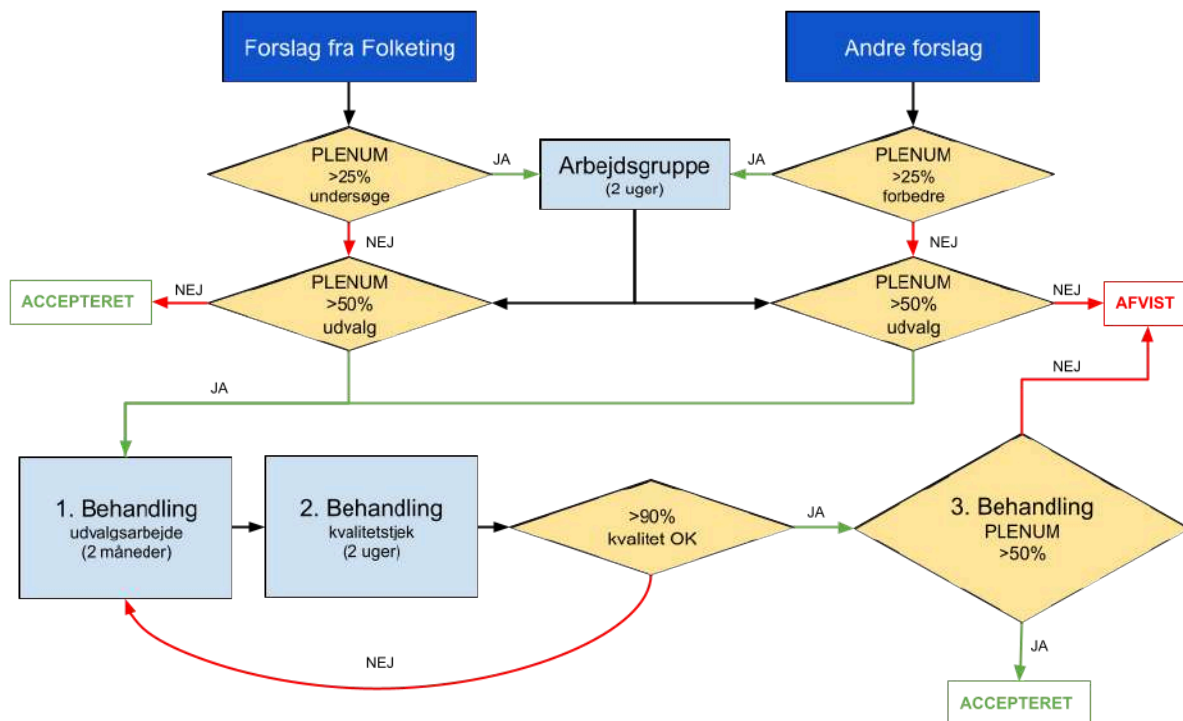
Forslag fra Folketing

Andre forslag

PLENUM
>25%
undersøge

JA

Arbejdsgruppe
(2 uger)

JA

PLENUM
>25%
forbedre

NEJ

NEJ

ACCEPTERET

NEJ

PLENUM
>50%
udvalg

PLENUM
>50%
udvalg

NEJ

AFVIST

NEJ

JA

1. Behandling
udvalgsarbejde
(2 måneder)

2. Behandling
kvalitetstjek
(2 uger)

>90%
kvalitet OK

JA

3. Behandling
PLENUM
>50%

NEJ

JA

ACCEPTERET